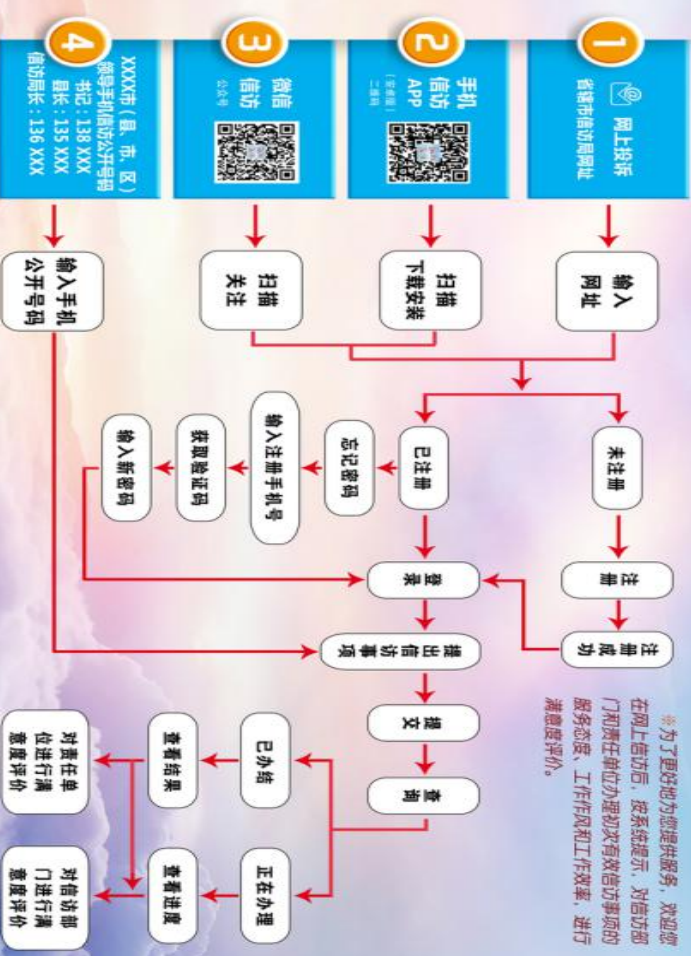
1 网上投诉 省辖市信访局网址

2 手机信访APP（安卓版）二维码

3 微信信访 公众号

4 XXXX市（县、市、区）领导手机信访公开号码 书记：138 XXX 县长：135 XXX 信访局长：136 XXX

输入网址

扫描下载安装

扫描关注

输入手机公开号码

未注册

已注册

注册

注册成功

忘记密码

输入注册手机号

获取验证码

输入新密码

登录

提出信访事项

提交

查询

已办结

查看结果

对责任单位进行满意度评价

正在办理

查看进度

对信访部门进行满意度评价

※为了更好地为您提供服务，欢迎您在网上信访后，按系统提示，对信访部门和责任单位办理初次信访事项的服务态度、工作作风和工作效率，进行满意度评价。